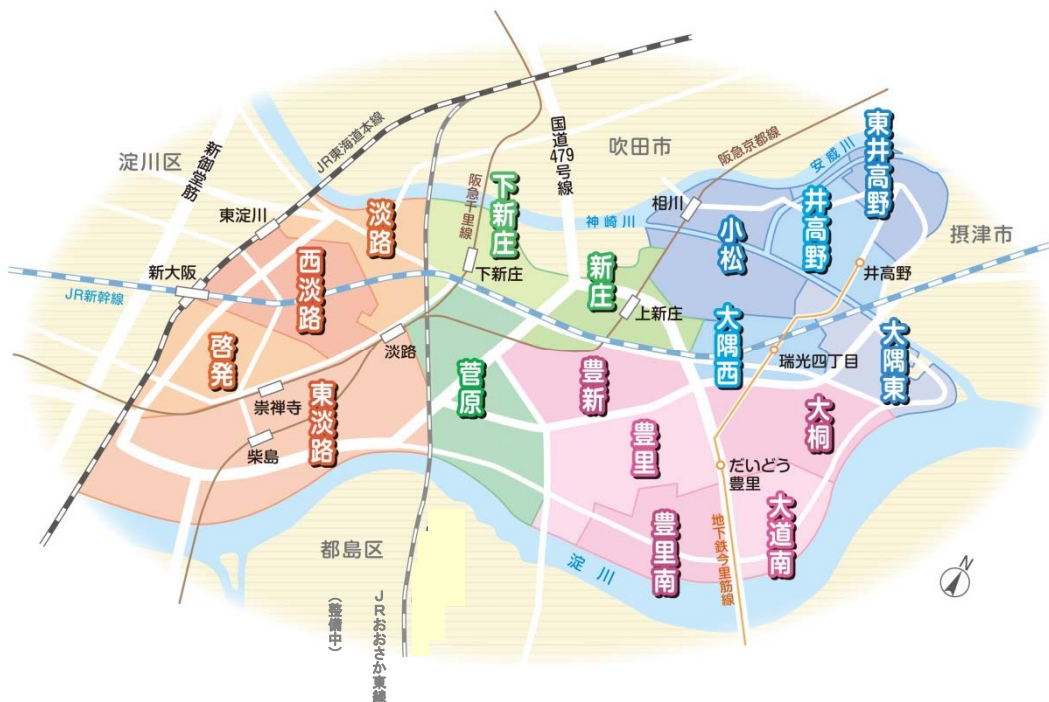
淀川区
新御堂筋
JR東海道本線
東淀川
新大阪
JR新幹線
淡路
西淡路
啓発
淡路
崇禅寺
柴島
東淡路
阪急千里線
下新庄
下新庄
国道479号線
吹田市
新庄
上新庄
菅原
豊新
豊里
豊里南
阪急京都線
相川
神崎川
安威川
小松
井高野
東井高野
摂津市
井高野
大隅西
瑞光四丁目
大隅東
大桐
だいどう豊里
大道南
地下鉄今里筋線
淀川
都島区
(整備中)
JRおおさか東線
N